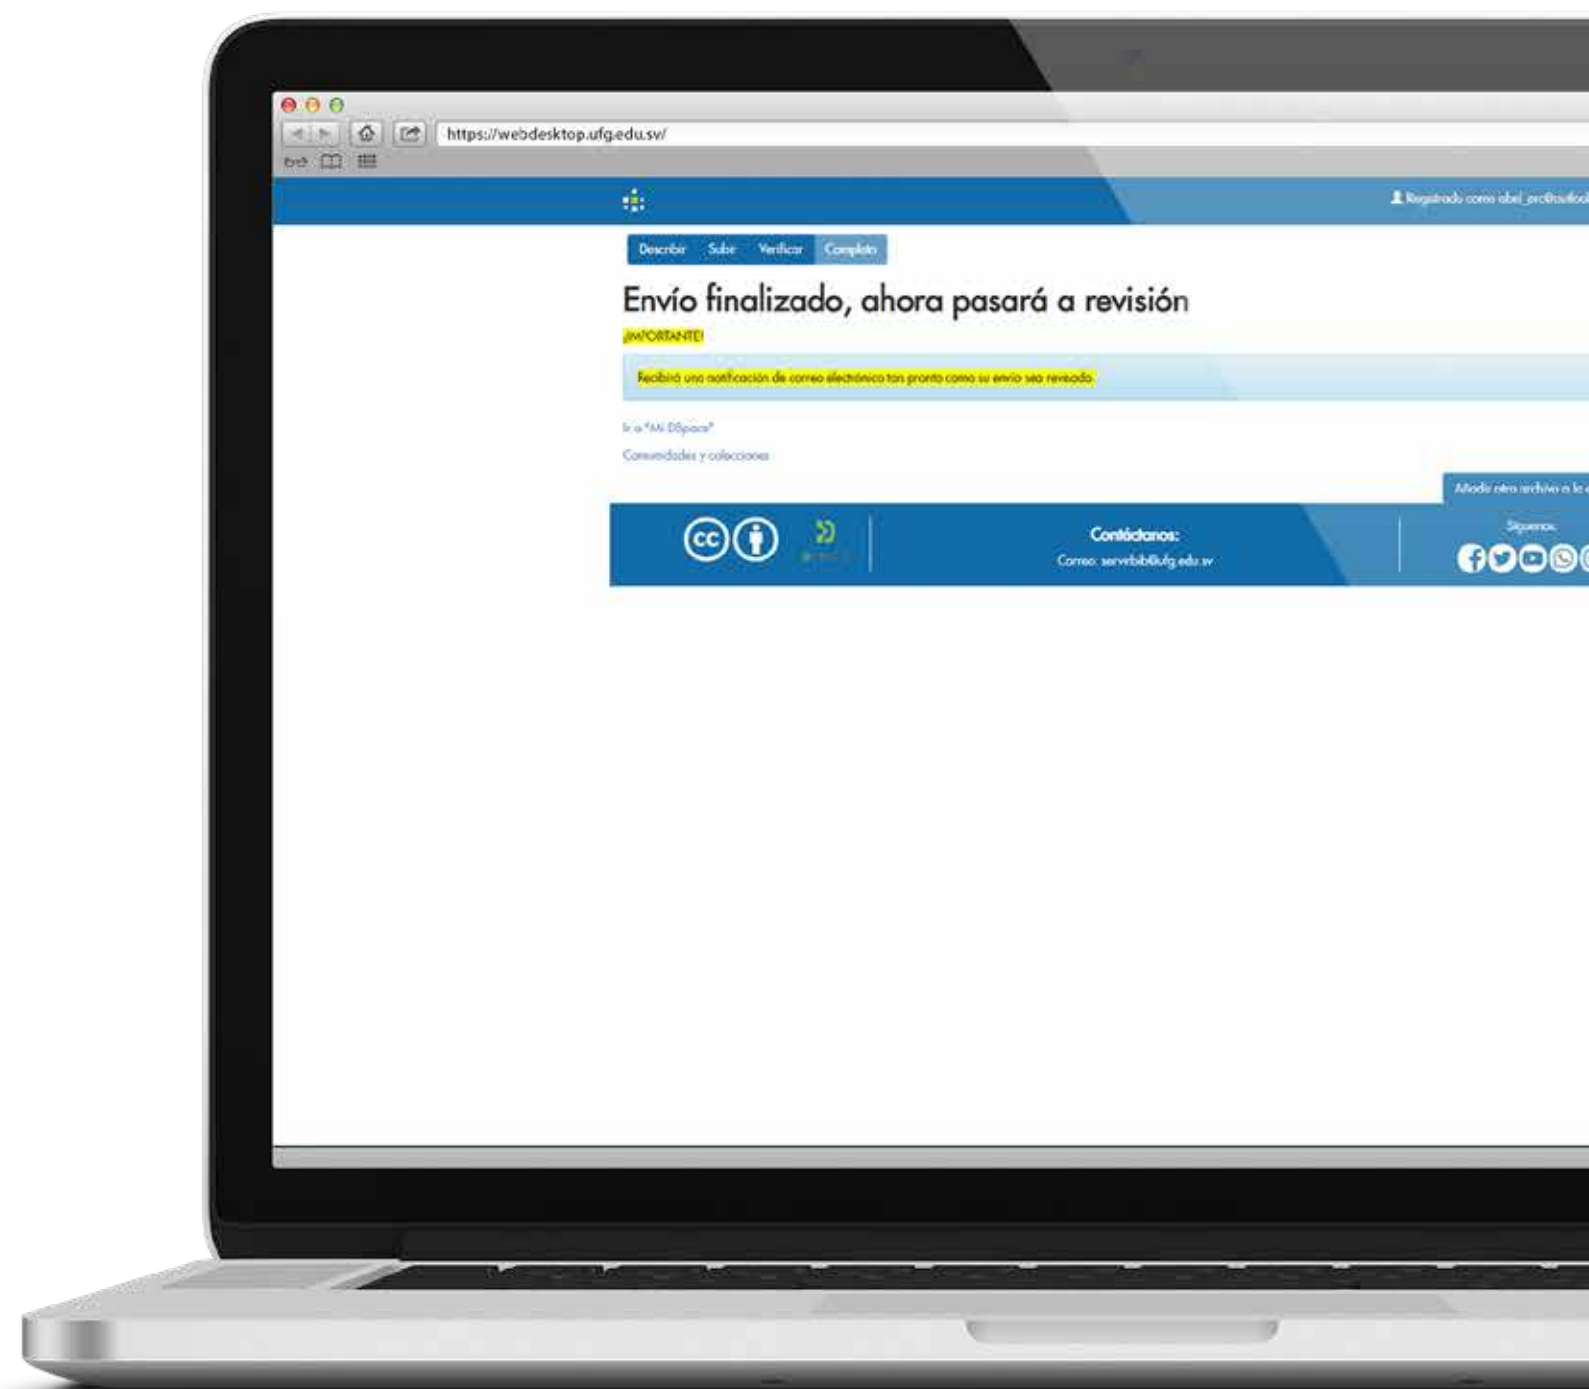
https://webdesktop.ufg.edu.sv/

Registrado como abel_arc@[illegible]

Describir Subir Verificar Completo

Envío finalizado, ahora pasará a revisión

¡IMPORTANTE!

Recibirá una notificación de correo electrónico tan pronto como su envío sea revisado.

Ir a "Mi DSpace"

Comunidades y colecciones

Añadir otro archivo a la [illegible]

Contáctanos:

Correo: servbib@ufg.edu.sv

Síguenos: